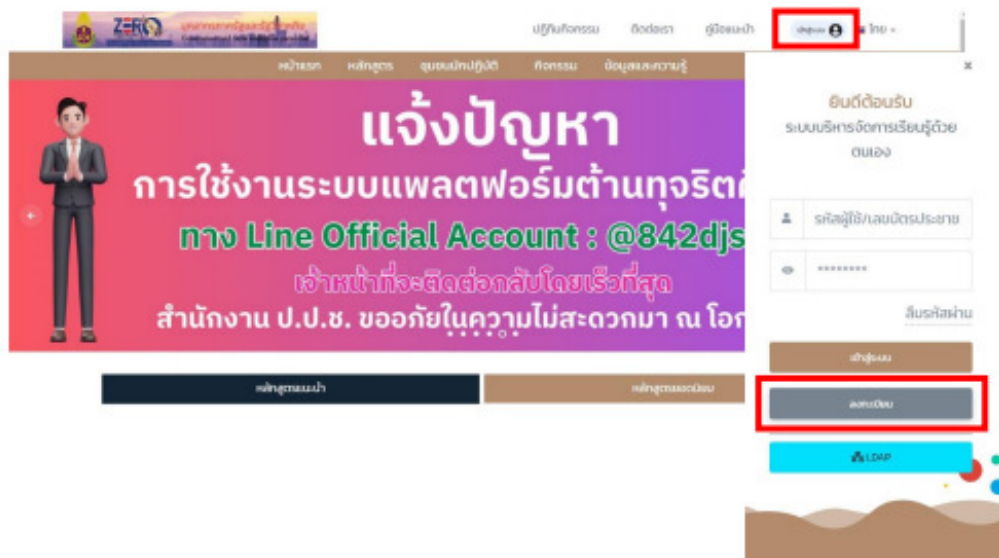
ZERO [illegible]

ปฏิทินกิจกรรม ติดต่อเรา คู่มือแนะนำ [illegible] ไทย

หน้าแรก หลักสูตร ชุมชนนักปฏิบัติ กิจกรรม ข้อมูลและความรู้

แจ้งปัญหา
การใช้งานระบบแพลตฟอร์มต้านทุจริต
ทาง Line Official Account : @842djs
เจ้าหน้าที่จะติดต่อกลับโดยเร็วที่สุด
สำนักงาน ป.ป.ช. ขออภัยในความไม่สะดวกมา ณ โอก

หลักสูตรแนะนำ หลักสูตรยอดนิยม

ยินดีต้อนรับ
ระบบบริหารจัดการเรียนรู้ด้วยตนเอง

รหัสผู้ใช้/เลขบัตรประชาช
********
ลืมรหัสผ่าน
เข้าสู่ระบบ
ลงทะเบียน
LDAP